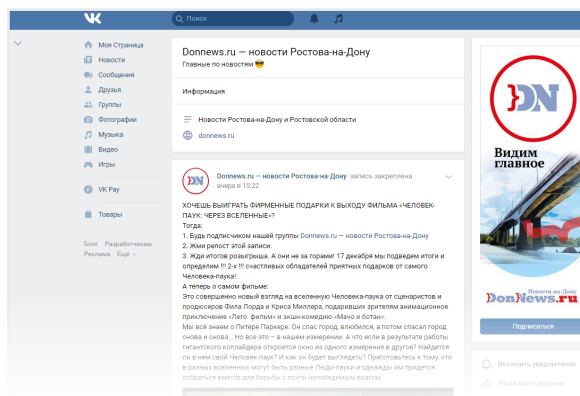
Поиск

Моя Страница
Новости
Сообщения
Друзья
Группы
Фотографии
Музыка
Видео
Игры
VK Pay
Товары

Блог Разработчикам
Реклама Ещё

Donnews.ru — новости Ростова-на-Дону
Главные по новостям 😎

Информация

Новости Ростова-на-Дону и Ростовской области
donnews.ru

Donnews.ru — новости Ростова-на-Дону запись закреплена
вчера в 15:22

ХОЧЕШЬ ВЫИГРАТЬ ФИРМЕННЫЕ ПОДАРКИ К ВЫХОДУ ФИЛЬМА «ЧЕЛОВЕК-ПАУК: ЧЕРЕЗ ВСЕЛЕННЫЕ»?
Тогда:
1. Будь подписчиком нашей группы Donnews.ru — новости Ростова-на-Дону
2. Жми репост этой записи.
3. Жди итогов розыгрыша. А они не за горами! 17 декабря мы подведем итоги и определим !!! 2-х !!! счастливых обладателей приятных подарков от самого Человека-паука!
А теперь о самом фильме:
Это совершенно новый взгляд на вселенную Человека-паука от сценаристов и продюсеров Фила Лорда и Криса Миллера, подаривших зрителям анимационное приключение «Лего. фильм» и экшн-комедию «Мачо и ботан».
Мы всё знаем о Питере Паркере. Он спас город, влюбился, а потом спасал город снова и снова… Но все это – в нашем измерении. А что если в результате работы гигантского коллайдера откроется окно из одного измерения в другое? Найдется ли в нем свой Человек-паук? И как он будет выглядеть? Приготовьтесь к тому, что в разных вселенных могут быть разные Люди-пауки и однажды им придется собраться вместе для борьбы с почти непобедимым врагом.

DN
Видим главное
Новости-на-Дону
DonNews.ru

Подписаться
Включить уведомления
Рассказать друзьям